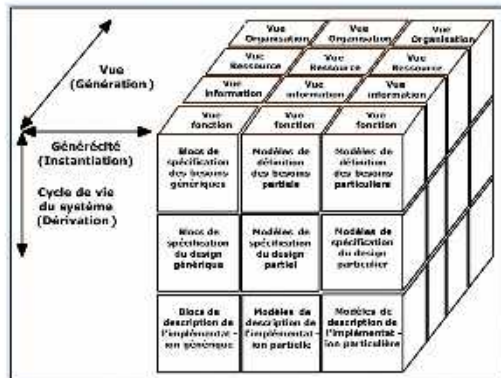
Vue (Génération)

Généricité (Instantiation)

Cycle de vie du système (Dérivation )

Vue Organisation

Vue Organisation

Vue Organisation

Vue Ressource

Vue Ressource

Vue Ressource

Vue information

Vue information

Vue information

Vue fonction

Vue fonction

Vue fonction

Blocs de spécification des besoins génériques

Modèles de définition des besoins partiels

Modèles de définition des besoins particuliers

Blocs de spécification du design générique

Modèles de spécification du design partiel

Modèles de spécification du design particulier

Blocs de description de l'implémentation générique

Modèles de description de l'implémentation partielle

Modèles de description de l'implémentation particulière